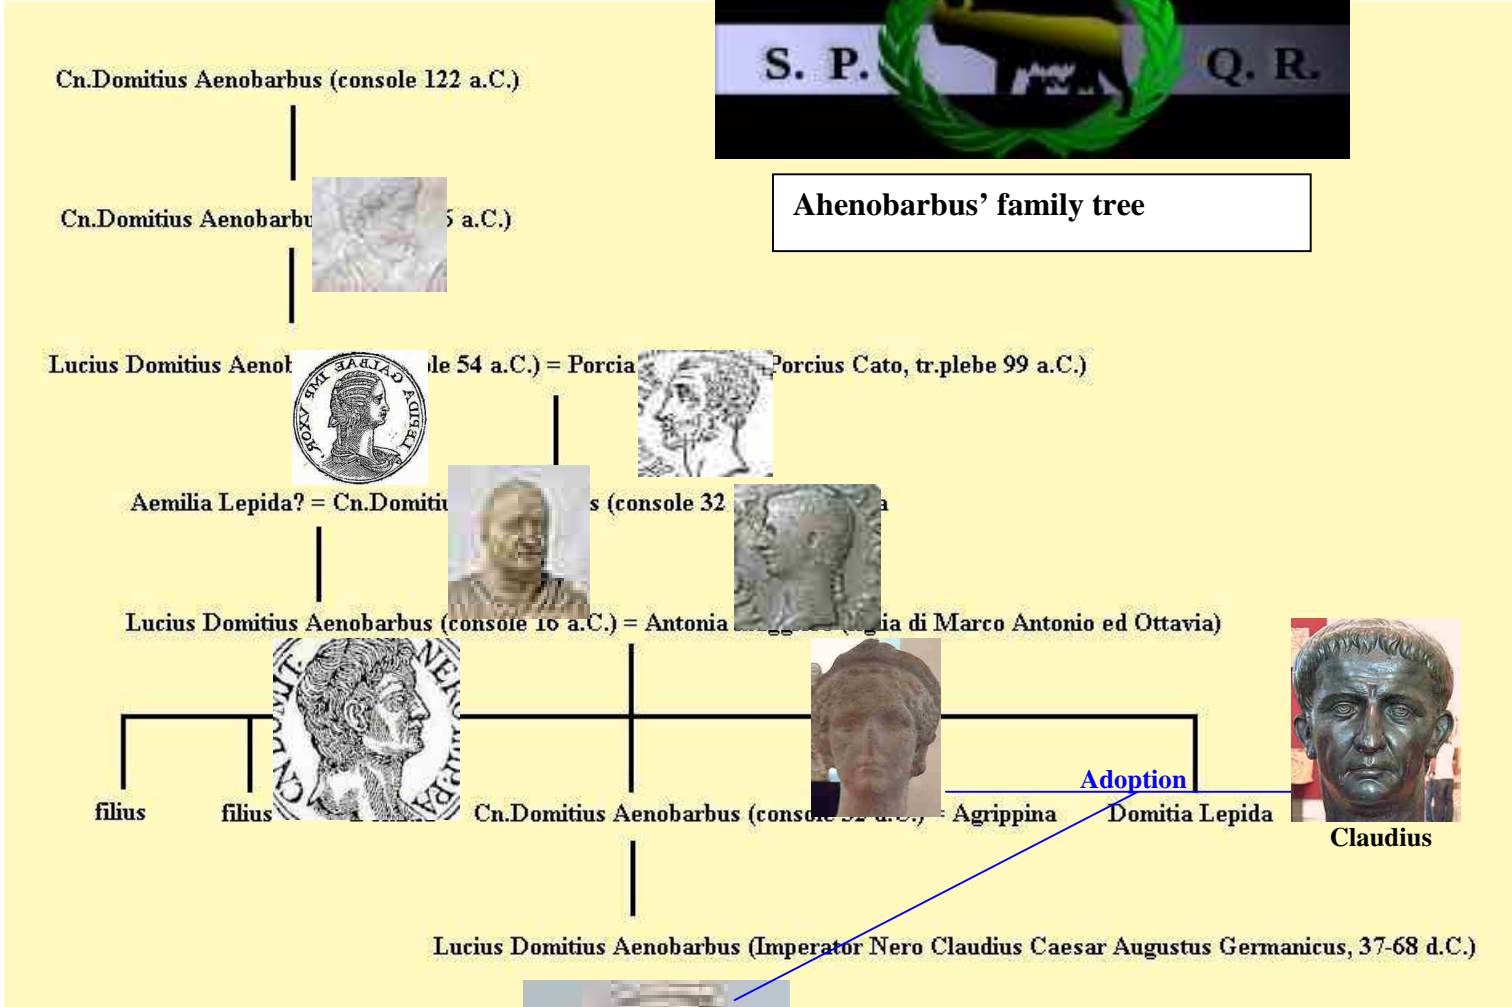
S. P. Q. R.

Ahenobarbus' family tree

Cn.Domitius Aenobarbus (console 122 a.C.)

Cn.Domitius Aenobarbu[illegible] a.C.)

Lucius Domitius Aenob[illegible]le 54 a.C.) = Porcia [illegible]Porcius Cato, tr.plebe 99 a.C.)

GALBA IMP AGRIPI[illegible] UXOR

Aemilia Lepida? = Cn.Domiti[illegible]s (console 32 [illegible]a

Lucius Domitius Aenobarbus (console 16 a.C.) = Antonia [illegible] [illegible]ia di Marco Antonio ed Ottavia)

NERO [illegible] CN DOM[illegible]

filius

filius

Cn.Domitius Aenobarbus (cons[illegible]) = Agrippina

Adoption

Domitia Lepida

Claudius

Lucius Domitius Aenobarbus (Imperator Nero Claudius Caesar Augustus Germanicus, 37-68 d.C.)